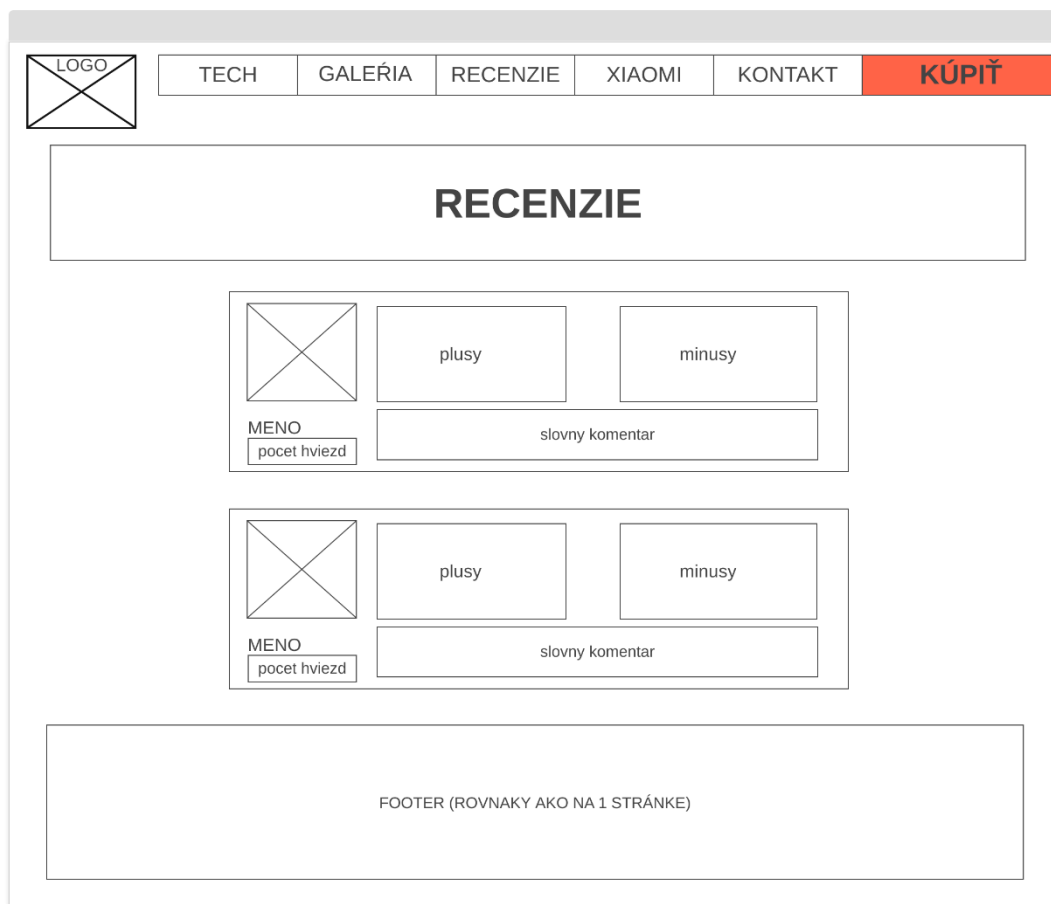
LOGO

TECH | GALEŔIA | RECENZIE | XIAOMI | KONTAKT | KÚPIŤ

RECENZIE

plusy

minusy

MENO

pocet hviezd

slovny komentar

plusy

minusy

MENO

pocet hviezd

slovny komentar

FOOTER (ROVNAKY AKO NA 1 STRÁNKE)